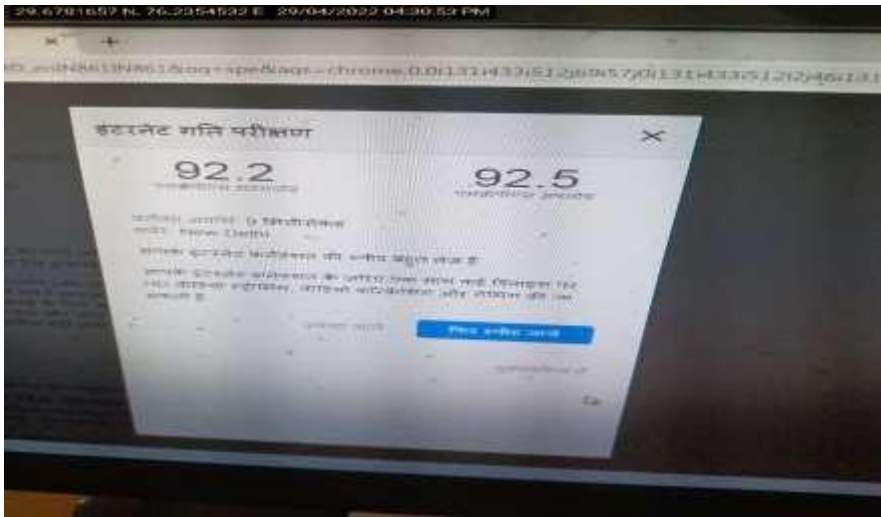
29.6781657 N, 76.2354532 E 29/04/2022 04:30:53 PM

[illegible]=spe&aqs=chrome.0.0i131i433i512j69i57j0i131i433i512j2j4i433

इंटरनेट गति परीक्षण

92.2
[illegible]

92.5
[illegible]

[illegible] 9 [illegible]
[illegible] New Delhi

आपके इंटरनेट कनेक्शन की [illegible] है

आपके इंटरनेट कनेक्शन के ज़रिए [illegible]

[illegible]

फिर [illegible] करें

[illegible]